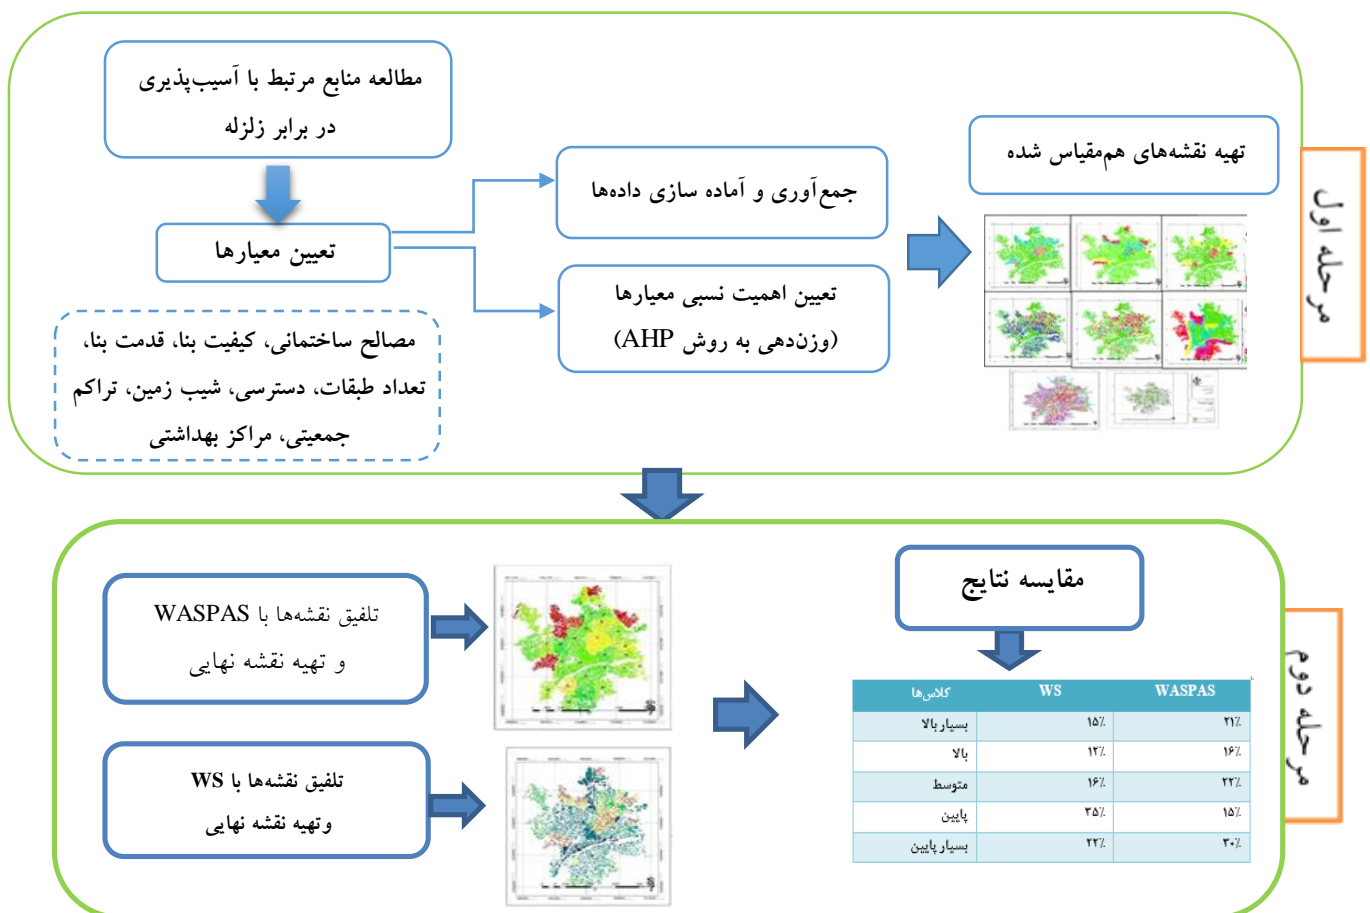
مطالعه منابع مرتبط با آسیب‌پذیری در برابر زلزله

تعیین معیارها

مصالح ساختمانی، کیفیت بنا، قدمت بنا، تعداد طبقات، دسترسی، شیب زمین، تراکم جمعیتی، مراکز بهداشتی

جمع‌آوری و آماده سازی داده‌ها

تعیین اهمیت نسبی معیارها (وزن‌دهی به روش AHP)

تهیه نقشه‌های هم‌مقیاس شده

مرحله اول

تلفیق نقشه‌ها با WASPAS و تهیه نقشه نهایی

تلفیق نقشه‌ها با WS وتهیه نقشه نهایی

مقایسه نتایج

| کلاس‌ها | WS | WASPAS |
|---|---|---|
| بسیار بالا | ۱۵٪ | ۲۱٪ |
| بالا | ۱۲٪ | ۱۶٪ |
| متوسط | ۱۶٪ | ۲۲٪ |
| پایین | ۳۵٪ | ۱۵٪ |
| بسیار پایین | ۲۲٪ | ۳۰٪ |

مرحله دوم